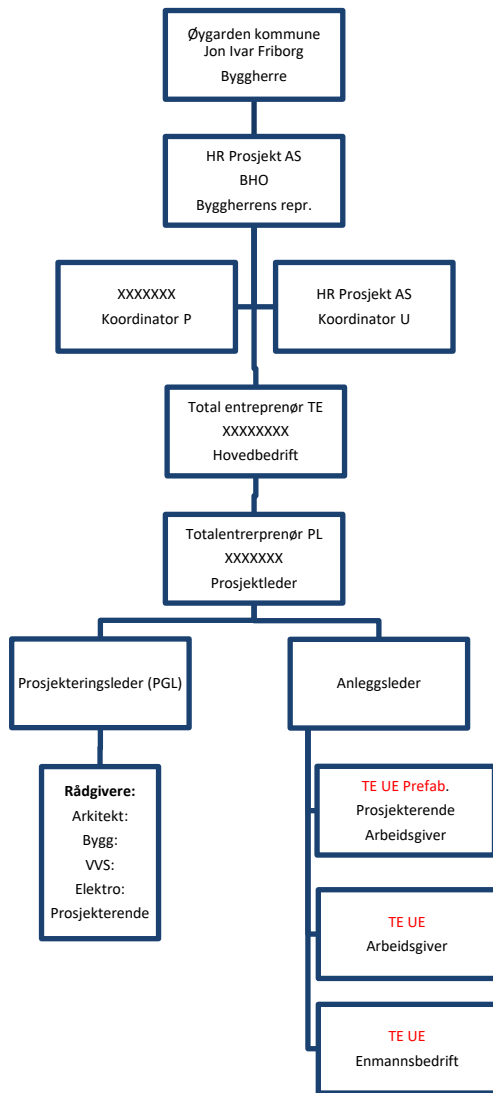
Øygarden kommune
Jon Ivar Friborg
Byggherre

HR Prosjekt AS
BHO
Byggherrens repr.

XXXXXXX
Koordinator P

HR Prosjekt AS
Koordinator U

Total entreprenør TE
XXXXXXXX
Hovedbedrift

Totalentrerprenør PL
XXXXXXX
Prosjektleder

Prosjekteringsleder (PGL)

Anleggsleder

Rådgivere:
Arkitekt:
Bygg:
VVS:
Elektro:
Prosjekterende

TE UE Prefab.
Prosjekterende
Arbeidsgiver

TE UE
Arbeidsgiver

TE UE
Enmannsbedrift